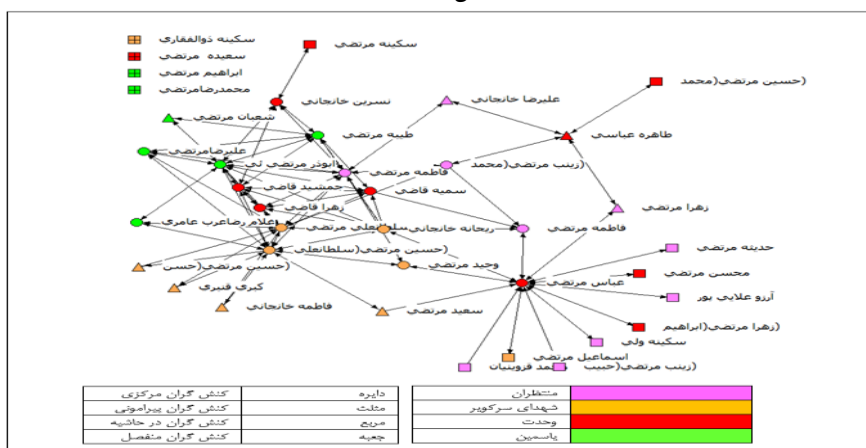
سکینه ذوالفقاری
سعیده مرتضی
ابراهیم مرتضی
محمدرضامرتضی

سکینه مرتضی
نسرین خانجانی
علیرضا خانجانی
(حسین مرتضی(محمد
شعبان مرتضی
طیبه مرتضی
طاهره عباسی
علیرضامرتضی
ابوذر مرتضی نی
فاطمه مرتضی
(زینب مرتضی(محمد
جمشید قاضی
سمیه قاضی
زهرا قاضی
زهرا مرتضی
علام رضاعرب عامری
ریحانه خانجانی
سلطانعلی
فاطمه مرتضی
(حسین مرتضی(سلطانعلی
حدیثه مرتضی
(حسین مرتضی(حسن
وحید مرتضی
محسن مرتضی
عباس مرتضی
کبری قنبری
آرزو علایی پور
فاطمه خانجانی
سعید مرتضی
(زهرا مرتضی(ابراهیم
سکینه ولی
اسماعیل مرتضی
(زینب مرتضی(حبیب
مهد قزوینیان

| کنش گران مرکزی | دایره |
|---|---|
| کنش گران پیرامونی | مثلث |
| کنش گران در حاشیه | مربع |
| کنش گران منفصل | جعبه |

| منتظران |
|---|
| شهدای سرکویر |
| وحدت |
| یاسمین |